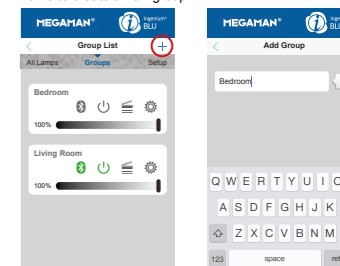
MEGAMAN® Ingenium® BLU

Group List

+

All Lamps

Groups

Setup

Bedroom

100%

Living Room

100%

MEGAMAN® Ingenium® BLU

Add Group

Bedroom

Q W E R T Y U I O

A S D F G H J K

Z X C V B N M

123

space

ret